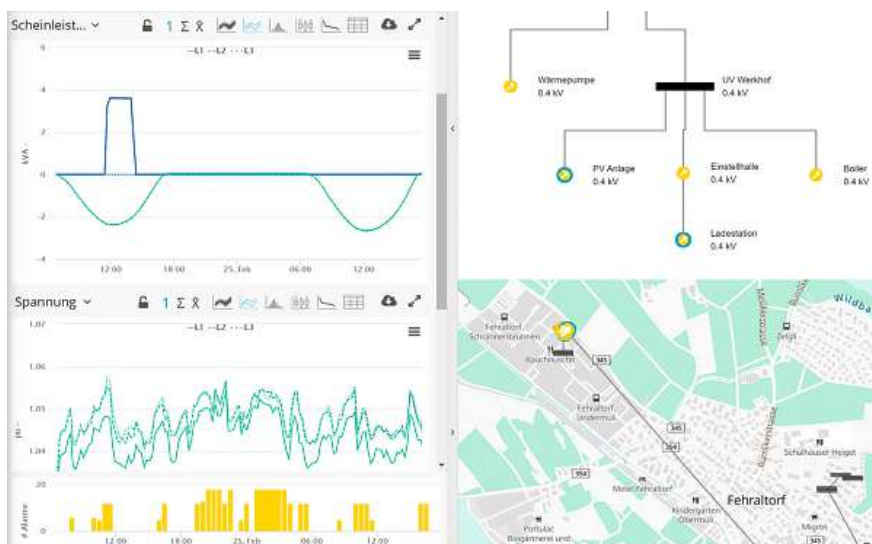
Scheinleist... ⌄
1 Σ
—L1 --L2 ···L3
4
2
0
-2
-4
kVA
12:00
18:00
25. Feb
06:00
12:00

Spannung ⌄
1 Σ
—L1 --L2 ···L3
1.07
1.06
1.05
1.04
pu
20
10
0
# Alarme
12:00
18:00
25. Feb
06:00
12:00

Wärmepumpe
0.4 kV
UV Werkhof
0.4 kV
PV Anlage
0.4 kV
Einstellhalle
0.4 kV
Boiler
0.4 kV
Ladestation
0.4 kV

Fehraltorf Schürmerbrunnen
Rauchbüchel
345
Fehraltorf Undermüli
345
354
Fehraltorf
Schulhauser Heiget
Kindergarten Obermüli
Migros
Zelgli
Wildba
345
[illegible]